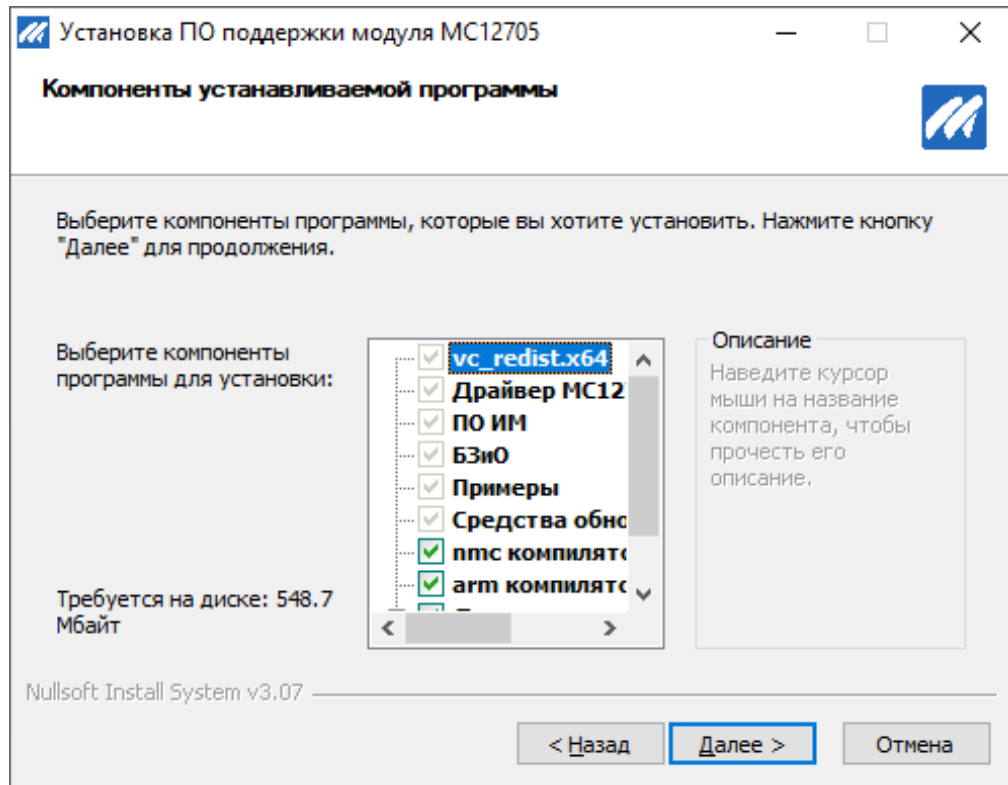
Установка ПО поддержки модуля МС12705

Компоненты устанавливаемой программы

Выберите компоненты программы, которые вы хотите установить. Нажмите кнопку "Далее" для продолжения.

Выберите компоненты программы для установки:

vc_redist.x64
Драйвер МС12
ПО ИМ
БЗиО
Примеры
Средства обно
nmc компилятс
arm компилятс

Описание
Наведите курсор мыши на название компонента, чтобы прочесть его описание.

Требуется на диске: 548.7 Мбайт

Nullsoft Install System v3.07

< Назад
Далее >
Отмена